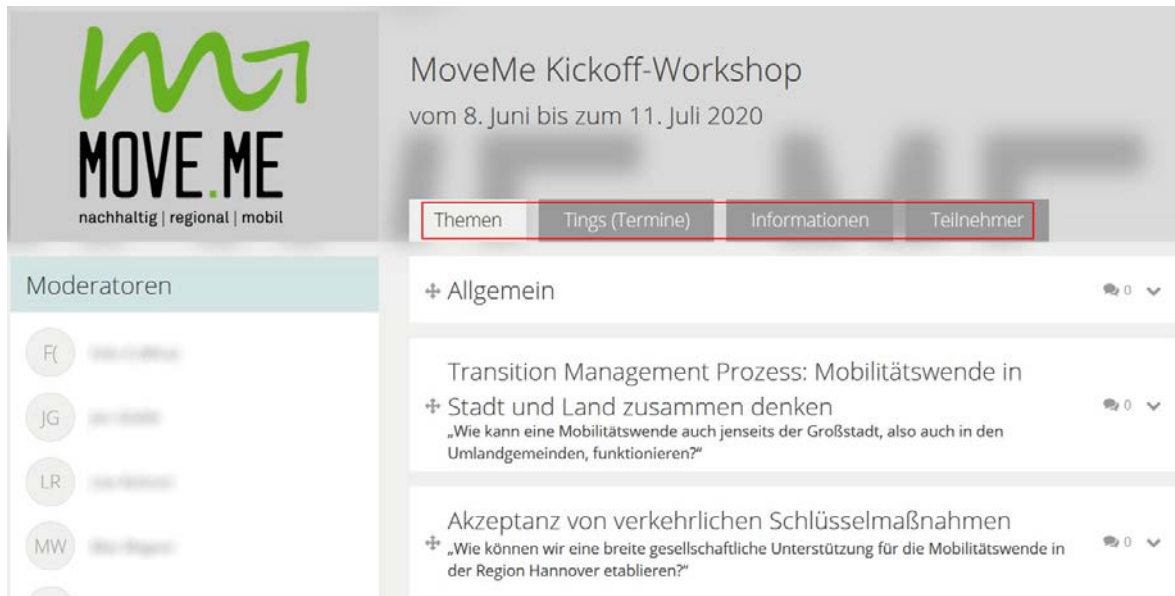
MOVE.ME
nachhaltig | regional | mobil

MoveMe Kickoff-Workshop
vom 8. Juni bis zum 11. Juli 2020

Themen | Tings (Termine) | Informationen | Teilnehmer

Moderatoren

F( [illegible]
JG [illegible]
LR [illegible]
MW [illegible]

Allgemein 0

Transition Management Prozess: Mobilitätswende in Stadt und Land zusammen denken 0
„Wie kann eine Mobilitätswende auch jenseits der Großstadt, also auch in den Umlandgemeinden, funktionieren?"

Akzeptanz von verkehrlichen Schlüsselmaßnahmen 0
„Wie können wir eine breite gesellschaftliche Unterstützung für die Mobilitätswende in der Region Hannover etablieren?"